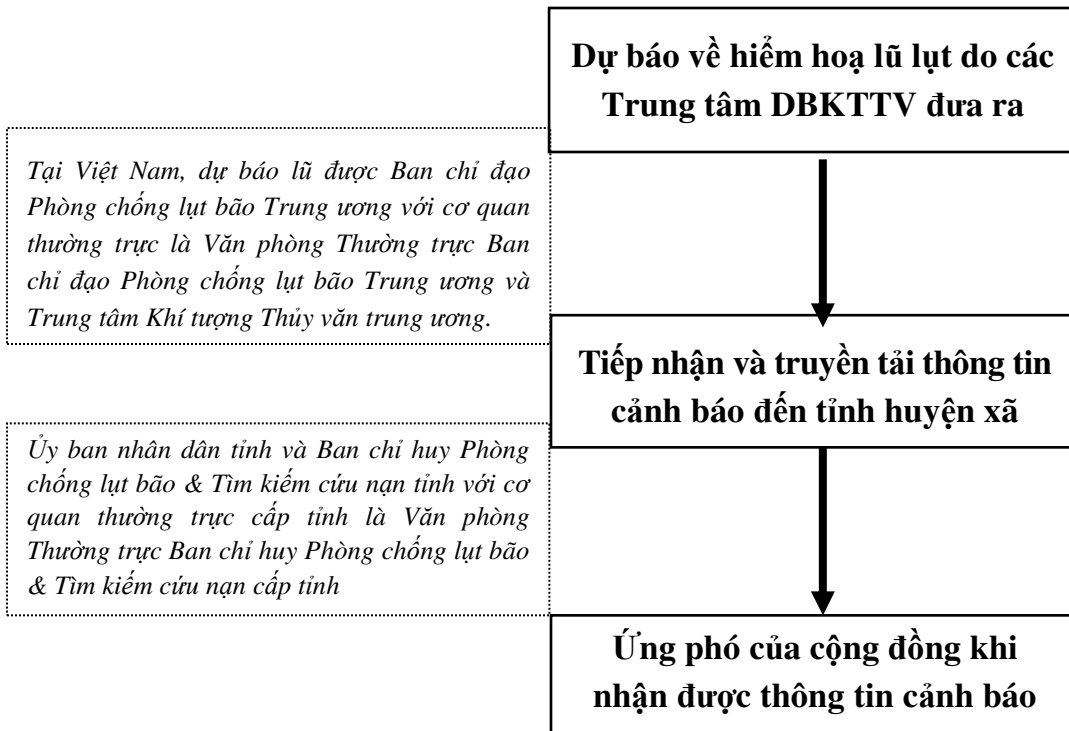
Dự báo về hiểm hoạ lũ lụt do các Trung tâm DBKTTV đưa ra

Tại Việt Nam, dự báo lũ được Ban chỉ đạo Phòng chống lụt bão Trung ương với cơ quan thường trực là Văn phòng Thường trực Ban chỉ đạo Phòng chống lụt bão Trung ương và Trung tâm Khí tượng Thủy văn trung ương.

Tiếp nhận và truyền tải thông tin cảnh báo đến tỉnh huyện xã

Ủy ban nhân dân tỉnh và Ban chỉ huy Phòng chống lụt bão & Tìm kiếm cứu nạn tỉnh với cơ quan thường trực cấp tỉnh là Văn phòng Thường trực Ban chỉ huy Phòng chống lụt bão & Tìm kiếm cứu nạn cấp tỉnh

Ứng phó của cộng đồng khi nhận được thông tin cảnh báo